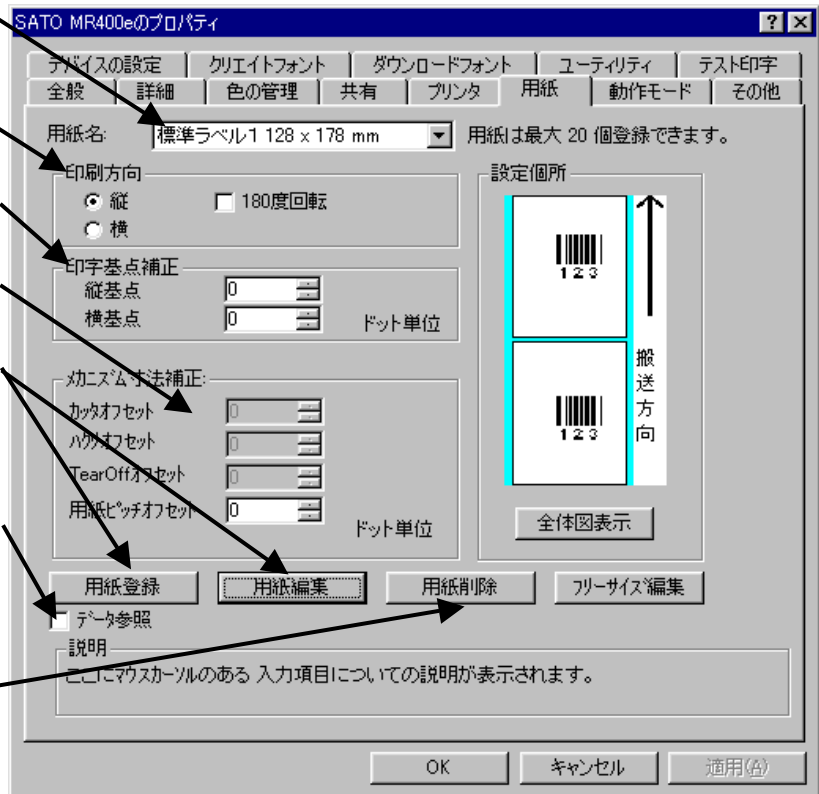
SATO MR400eのプロパティ

? ×

デバイスの設定 | クリエイトフォント | ダウンロードフォント | ユーティリティ | テスト印字
全般 | 詳細 | 色の管理 | 共有 | プリンタ | 用紙 | 動作モード | その他

用紙名: 標準ラベル1 128 x 178 mm 用紙は最大 20 個登録できます。

印刷方向
縦
横
180度回転

設定個所

123

123

搬送方向

印字基点補正
縦基点 0
横基点 0
ドット単位

メカニズム寸法補正:
カッタオフセット 0
ハクリオフセット 0
TearOffオフセット 0
用紙ピッチオフセット 0
ドット単位

全体図表示

用紙登録 用紙編集 用紙削除 フリーサイズ編集

データ参照

説明
ここにマウスカーソルのある 入力項目についての説明が表示されます。

OK キャンセル 適用(A)